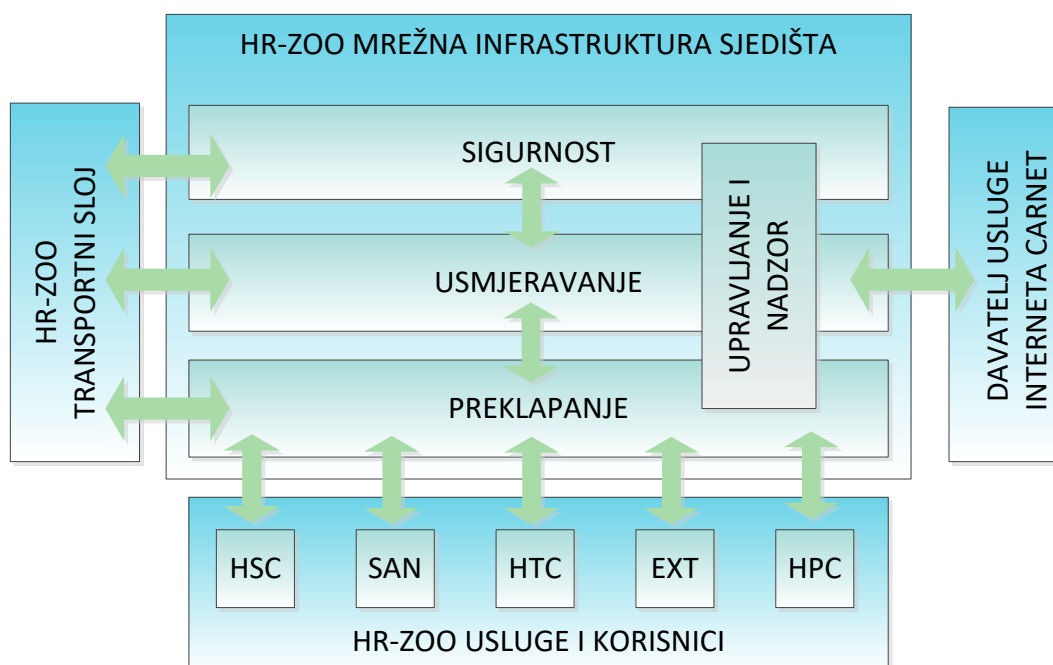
HR-ZOO MREŽNA INFRASTRUKTURA SJEDIŠTA

HR-ZOO TRANSPORTNI SLOJ

SIGURNOST

USMJERAVANJE

PREKLAPANJE

UPRAVLJANJE I NADZOR

DAVATELJ USLUGE INTERNETA CARNET

HSC

SAN

HTC

EXT

HPC

HR-ZOO USLUGE I KORISNICI